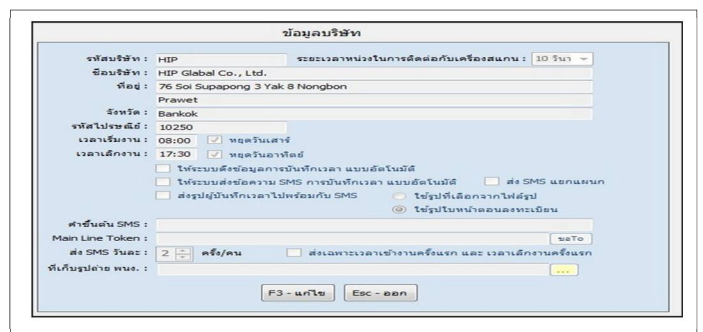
ข้อมูลบริษัท

รหัสบริษัท : HIP
ระยะเวลาหน่วงในการติดต่อกับเครื่องสแกน : 10 วินา

ชื่อบริษัท : HIP Glabal Co., Ltd.

ที่อยู่ : 76 Soi Supapong 3 Yak 8 Nongbon

Prawet

จังหวัด : Bankok

รหัสไปรษณีย์ : 10250

เวลาเริ่มงาน : 08:00 หยุดวันเสาร์

เวลาเลิกงาน : 17:30 หยุดวันอาทิตย์

ให้ระบบดึงข้อมูลการบันทึกเวลา แบบอัตโนมัติ

ให้ระบบส่งข้อความ SMS การบันทึกเวลา แบบอัตโนมัติ

ส่ง SMS แยกแผนก

ส่งรูปบันทึกเวลาไปพร้อมกับ SMS

ใช้รูปที่เลือกจากไฟล์รูป

ใช้รูปในหน้าตอนลงทะเบียน

คำขึ้นต้น SMS :

Main Line Token :

ขอTo

ส่ง SMS วันละ : 2 ครั้ง/คน

ส่งเฉพาะเวลาเข้างานครั้งแรก และ เวลาเลิกงานครั้งแรก

ที่เก็บรูปถ่าย พนง. :

...

F3 - แก้ไข

Esc - ออก